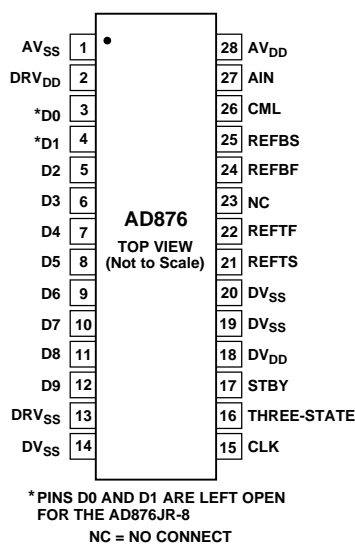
AV$_{SS}$ 1
DRV$_{DD}$ 2
*D0 3
*D1 4
D2 5
D3 6
D4 7
D5 8
D6 9
D7 10
D8 11
D9 12
DRV$_{SS}$ 13
DV$_{SS}$ 14

AD876
TOP VIEW
(Not to Scale)

28 AV$_{DD}$
27 AIN
26 CML
25 REFBS
24 REFBF
23 NC
22 REFTF
21 REFTS
20 DV$_{SS}$
19 DV$_{SS}$
18 DV$_{DD}$
17 STBY
16 THREE-STATE
15 CLK

*PINS D0 AND D1 ARE LEFT OPEN FOR THE AD876JR-8

NC = NO CONNECT